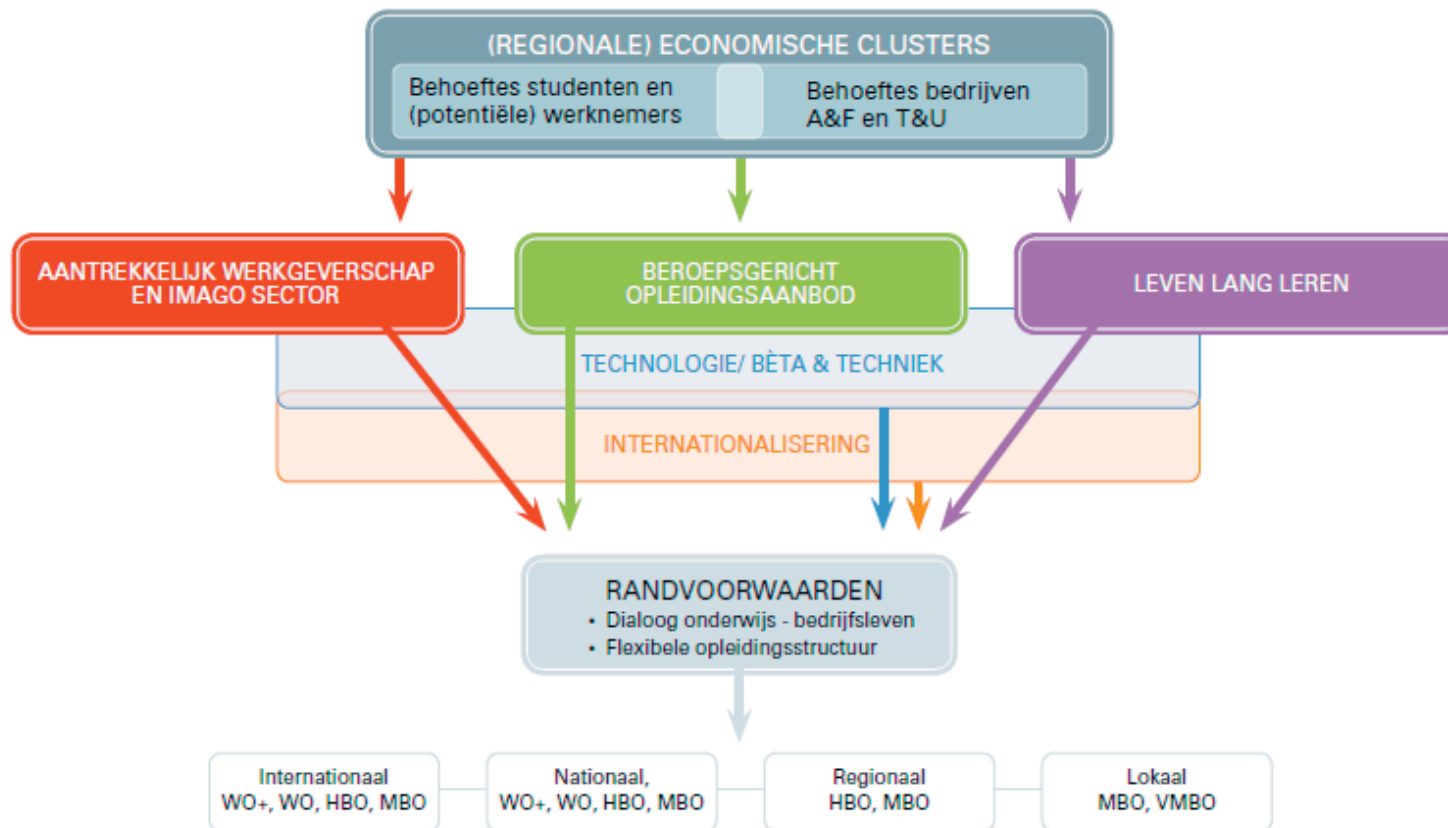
(REGIONALE) ECONOMISCHE CLUSTERS

Behoeftes studenten en (potentiële) werknemers

Behoeftes bedrijven A&F en T&U

AANTREKKELIJK WERKGEVERSCHAP EN IMAGO SECTOR

BEROEPSGERICHT OPLEIDINGSAANBOD

LEVEN LANG LEREN

TECHNOLOGIE/ BÈTA & TECHNIEK

INTERNATIONALISERING

RANDVOORWAARDEN
• Dialoog onderwijs - bedrijfsleven
• Flexibele opleidingsstructuur

Internationaal
WO+, WO, HBO, MBO

Nationaal,
WO+, WO, HBO, MBO

Regionaal
HBO, MBO

Lokaal
MBO, VMBO